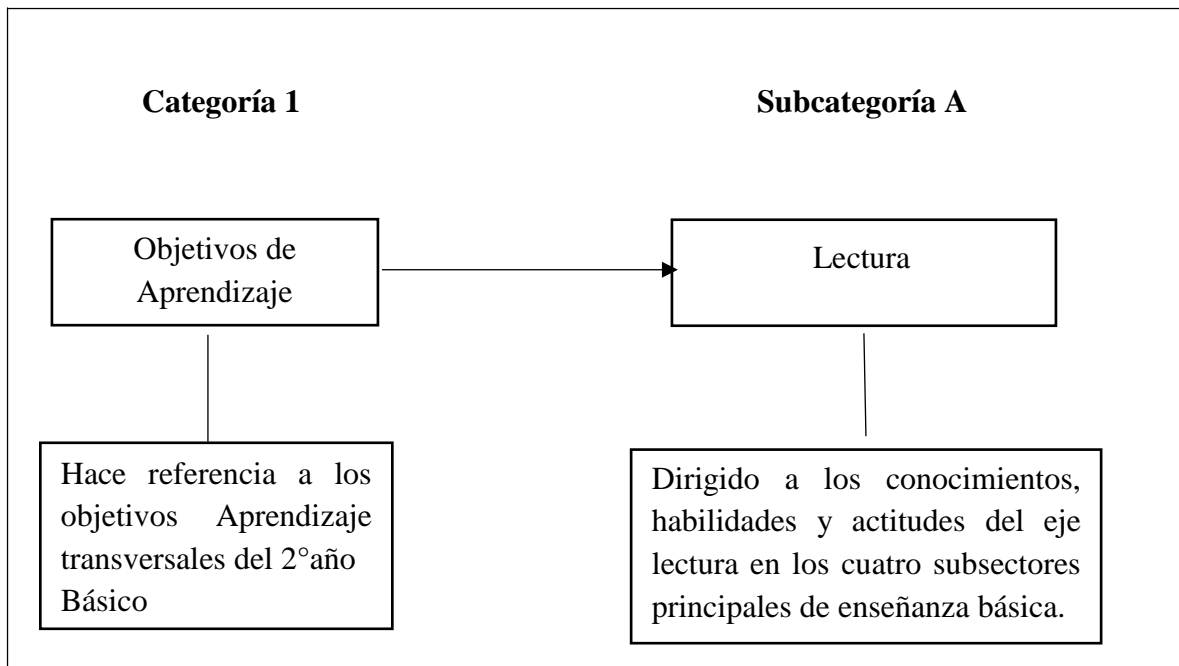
**Categoría 1**

**Subcategoría A**

Objetivos de Aprendizaje

Lectura

Hace referencia a los objetivos Aprendizaje transversales del 2°año Básico

Dirigido a los conocimientos, habilidades y actitudes del eje lectura en los cuatro subsectores principales de enseñanza básica.